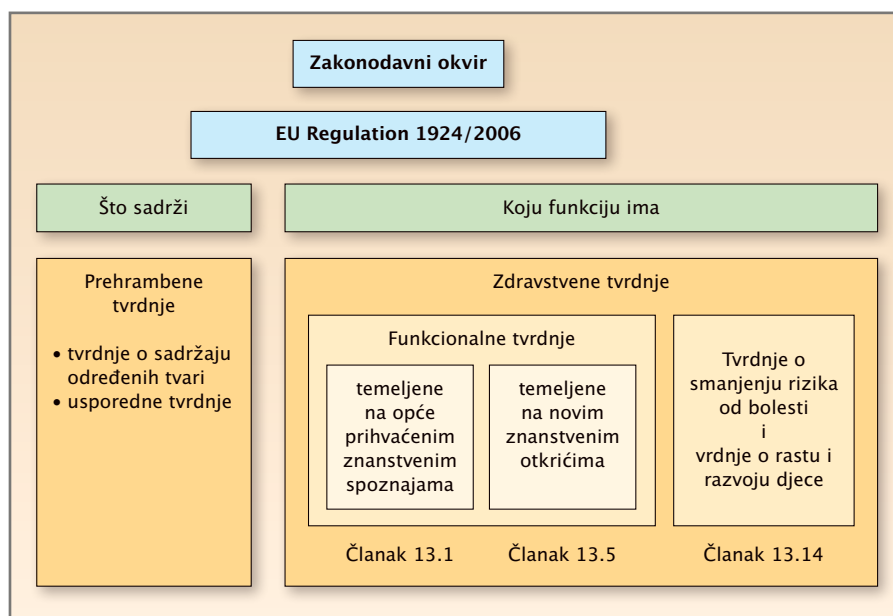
Zakonodavni okvir

EU Regulation 1924/2006

Što sadrži

Koju funkciju ima

Prehrambene tvrdnje

• tvrdnje o sadržaju određenih tvari
• usporedne tvrdnje

Zdravstvene tvrdnje

Funkcionalne tvrdnje

temeljene na opće prihvaćenim znanstvenim spoznajama

temeljene na novim znanstvenim otkrićima

Tvrdnje o smanjenju rizika od bolesti i vrdnje o rastu i razvoju djece

Članak 13.1

Članak 13.5

Članak 13.14